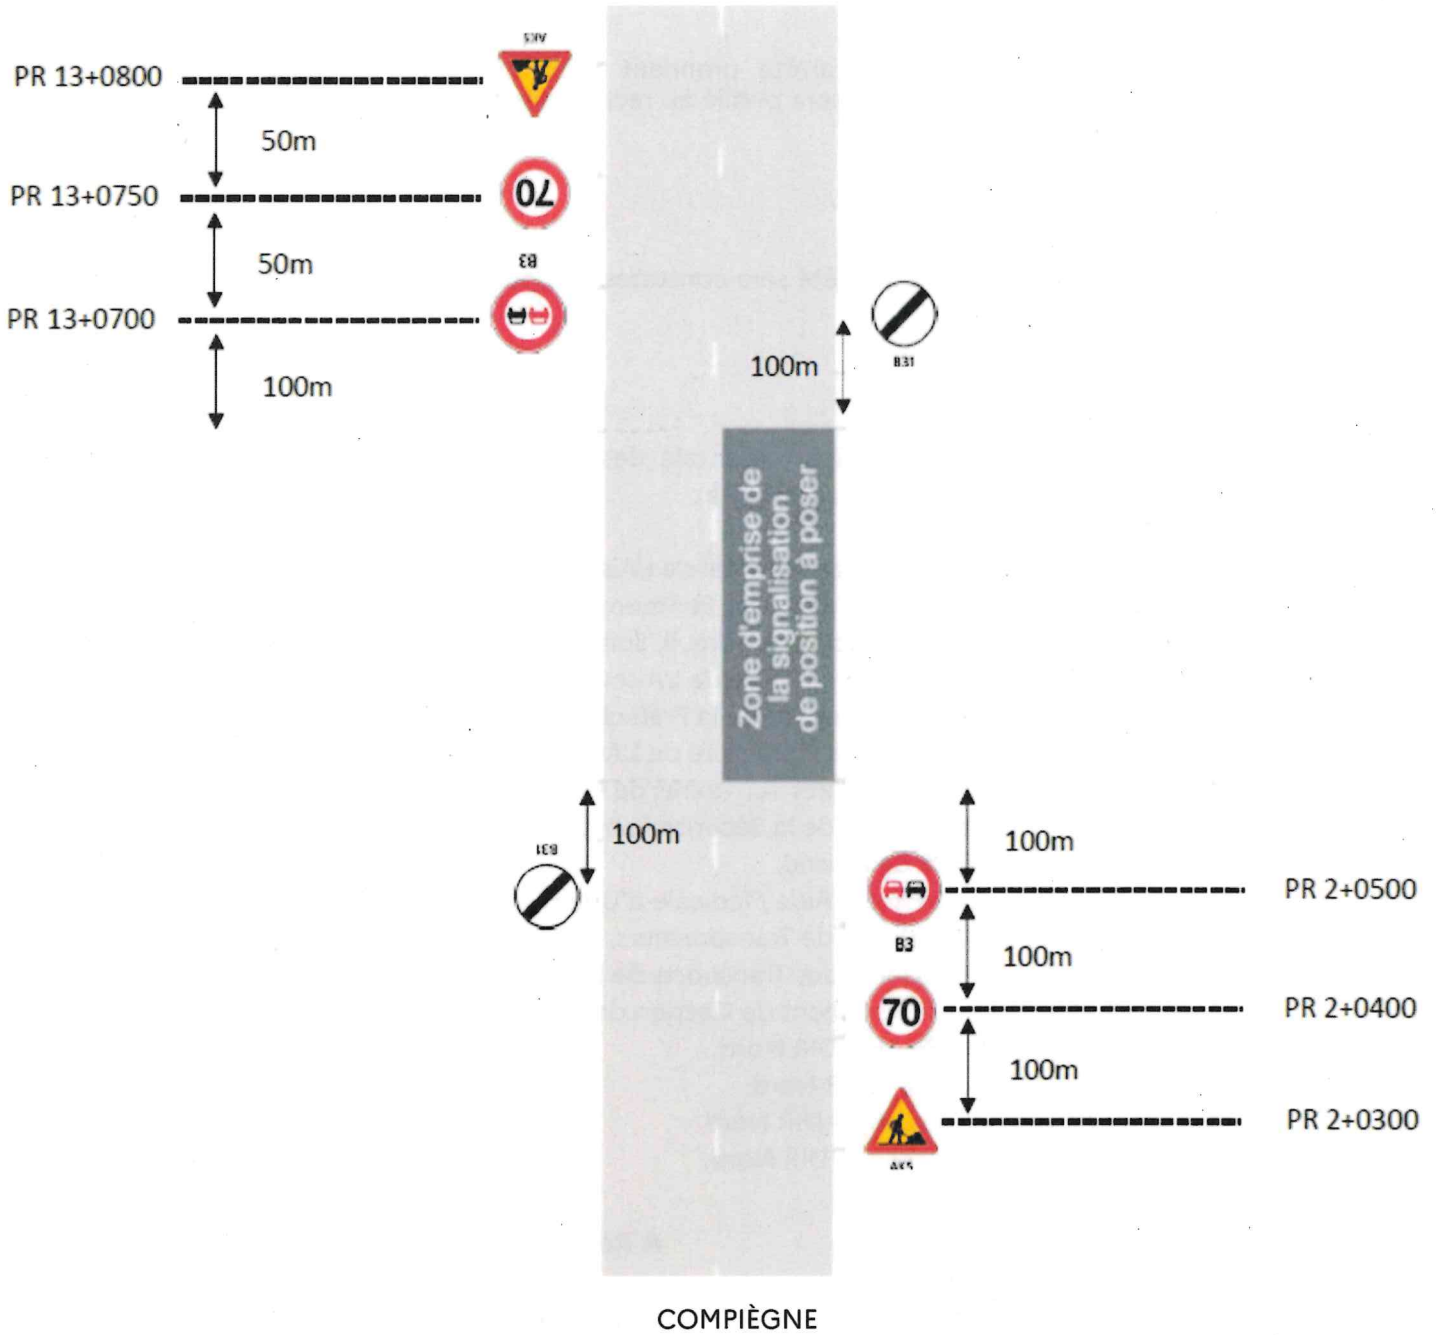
AK5

PR 13+0800

50m

70

PR 13+0750

50m

B3

PR 13+0700

100m

100m

B31

Zone d'emprise de la signalisation de position à poser

B31

100m

100m

PR 2+0500

B3

100m

70

PR 2+0400

100m

PR 2+0300

AK5

COMPIÈGNE